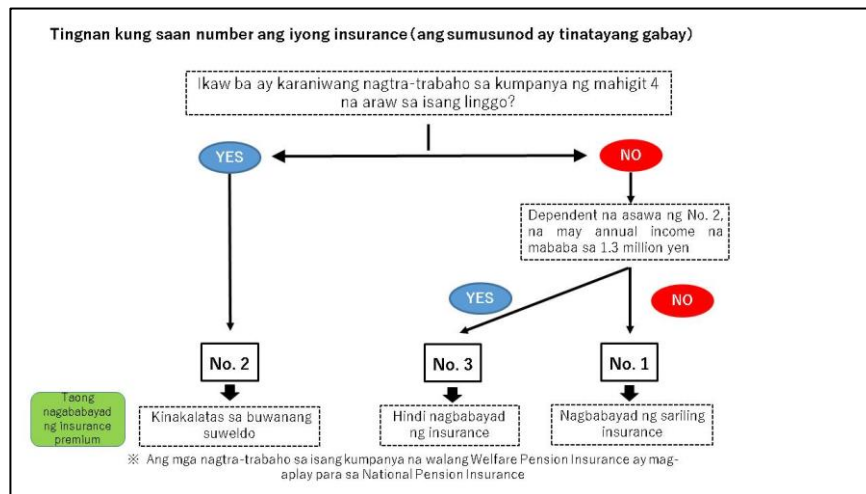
Tingnan kung saan number ang iyong insurance (ang sumusunod ay tinatayang gabay)

Ikaw ba ay karaniwang nagtra-trabaho sa kumpanya ng mahigit 4 na araw sa isang linggo?

YES

NO

Dependent na asawa ng No. 2, na may annual income na mababa sa 1.3 million yen

YES

NO

No. 2

No. 3

No. 1

Taong nagbabayad ng insurance premium

Kinakaltas sa buwanang suweldo

Hindi nagbabayad ng insurance

Nagbabayad ng sariling insurance

※ Ang mga nagtra-trabaho sa isang kumpanya na walang Welfare Pension Insurance ay mag-aplay para sa National Pension Insurance